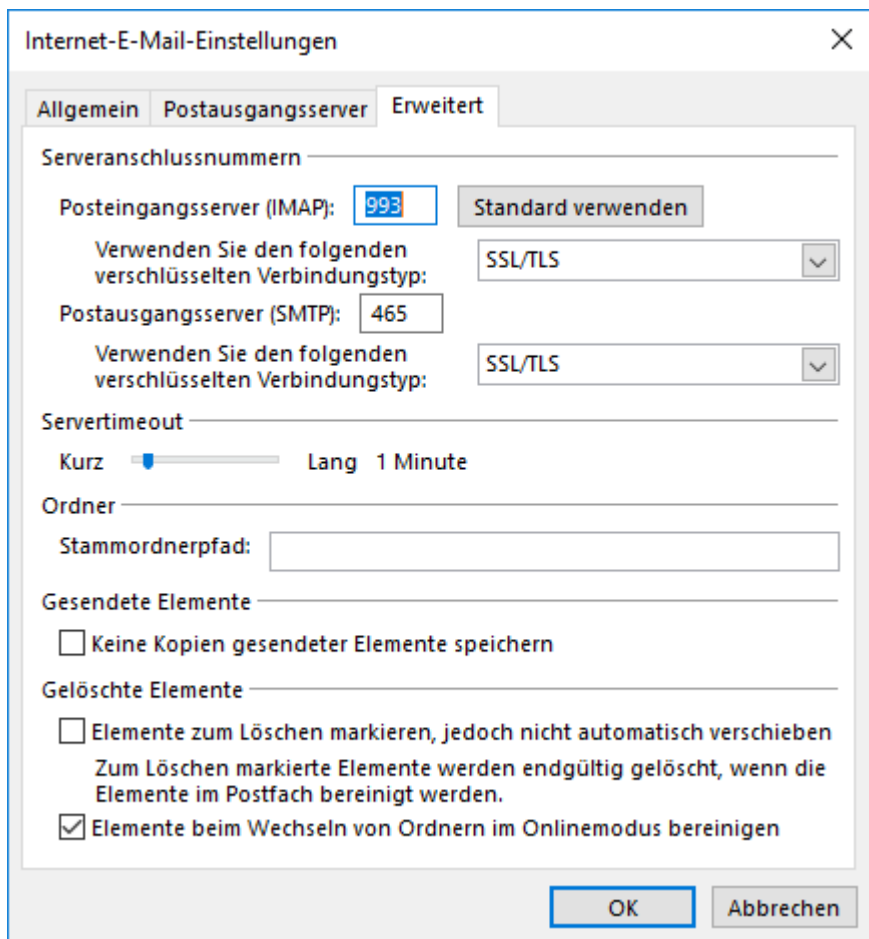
Internet-E-Mail-Einstellungen

×

Allgemein Postausgangsserver Erweitert

Serveranschlussnummern

Posteingangsserver (IMAP): 993 Standard verwenden

Verwenden Sie den folgenden verschlüsselten Verbindungstyp: SSL/TLS

Postausgangsserver (SMTP): 465

Verwenden Sie den folgenden verschlüsselten Verbindungstyp: SSL/TLS

Servertimeout

Kurz Lang 1 Minute

Ordner

Stammordnerpfad:

Gesendete Elemente

Keine Kopien gesendeter Elemente speichern

Gelöschte Elemente

Elemente zum Löschen markieren, jedoch nicht automatisch verschieben

Zum Löschen markierte Elemente werden endgültig gelöscht, wenn die Elemente im Postfach bereinigt werden.

Elemente beim Wechseln von Ordnern im Onlinemodus bereinigen

OK Abbrechen